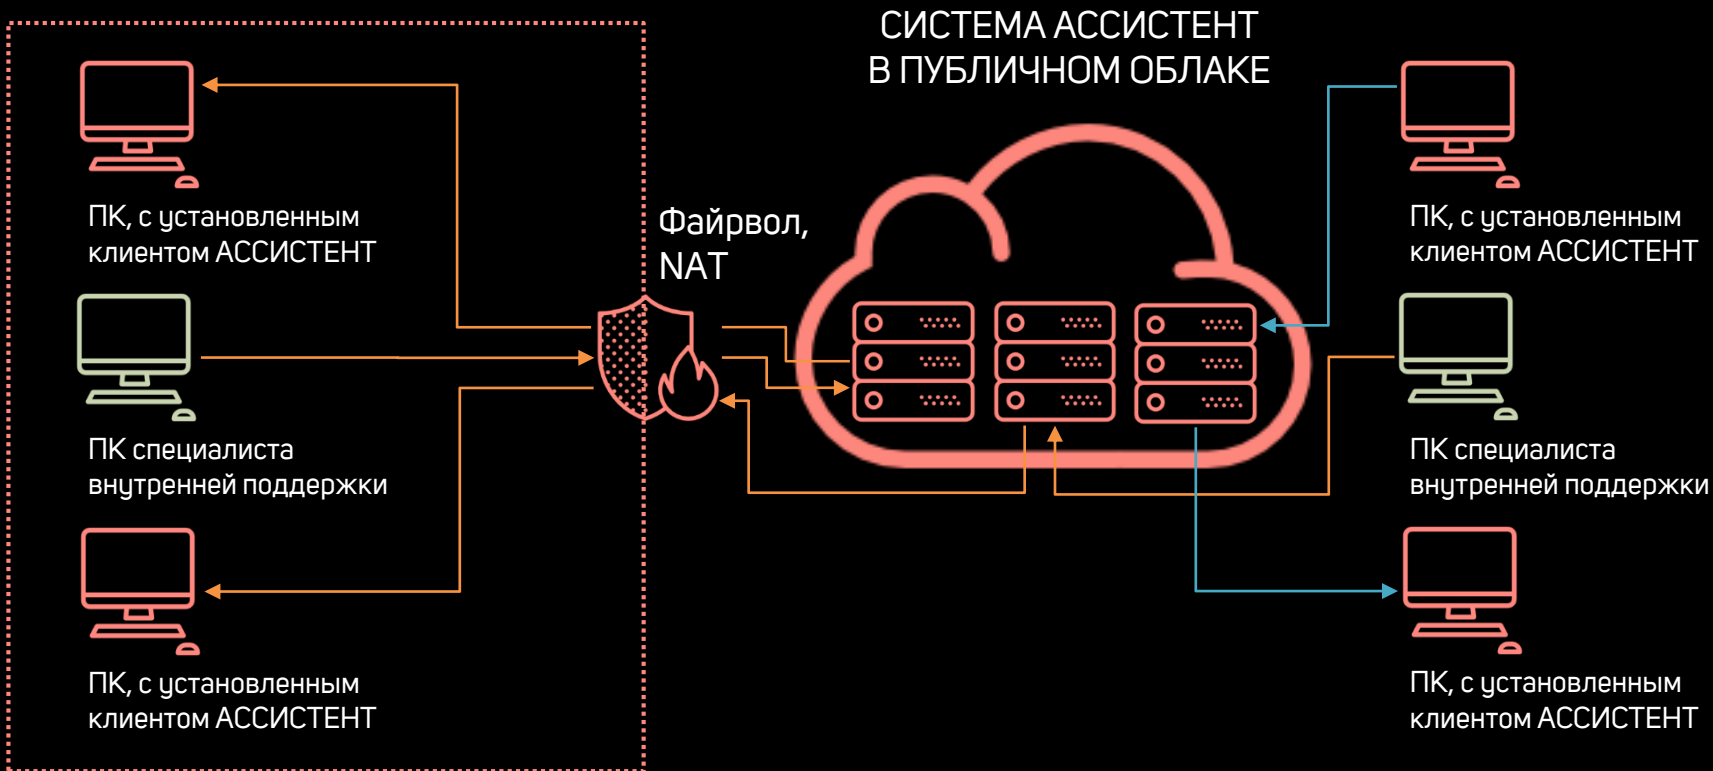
СИСТЕМА АССИСТЕНТ В ПУБЛИЧНОМ ОБЛАКЕ

ПК, с установленным клиентом АССИСТЕНТ

ПК специалиста внутренней поддержки

ПК, с установленным клиентом АССИСТЕНТ

Файрвол, NAT

ПК, с установленным клиентом АССИСТЕНТ

ПК специалиста внутренней поддержки

ПК, с установленным клиентом АССИСТЕНТ